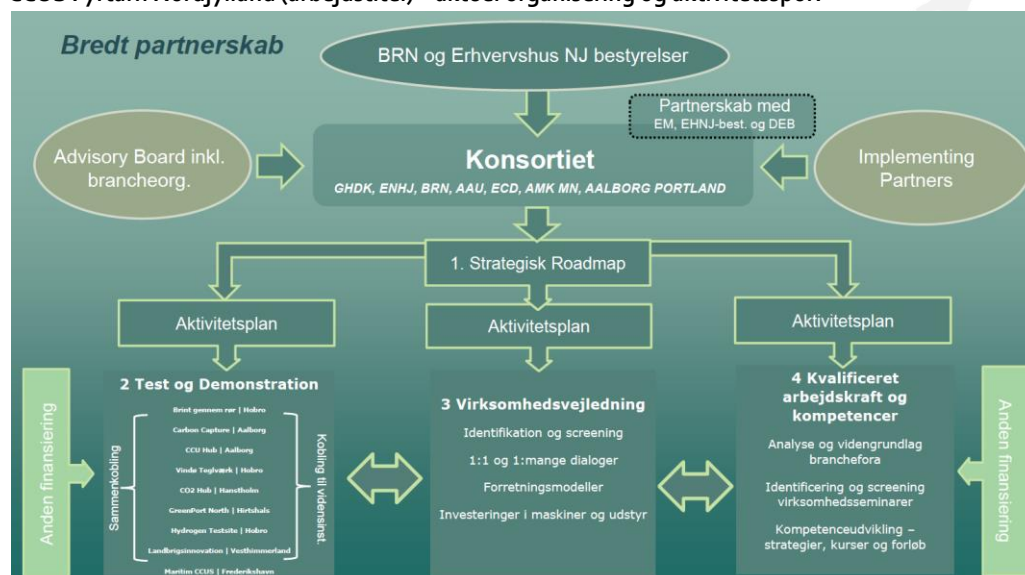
CCUS i Nordjylland (arbejdstitel) – aktuel organisering og aktivitetsspor

Bredt partnerskab

BRN og Erhvervshus NJ bestyrelser

Partnerskab med EM, EHNJ-best. og DEB

Advisory Board inkl. brancheorg.

Konsortiet

GHDK, ENHJ, BRN, AAU, ECD, AMK MN, AALBORG PORTLAND

Implementing Partners

1. Strategisk Roadmap

Aktivitetsplan

Aktivitetsplan

Aktivitetsplan

Anden finansiering

2 Test og Demonstration

Sammenkobling

Brint gennem rør | Hobro
Carbon Capture | Aalborg
CCU Hub | Aalborg
Vinde Teglværk | Hobro
CO2 Hub | Hanstholm
GreenPort North | Hirtshals
Hydrogen Testsite | Hobro
Landbrugsinnovation | Vesthimmerland
Maritim CCUS | Frederikshavn

Kobling til vidensinst.

3 Virksomhedsvejledning

Identifikation og screening

1:1 og 1:mange dialoger

Forretningsmodeller

Investeringer i maskiner og udstyr

4 Kvalificeret arbejdskraft og kompetencer

Analyse og videngrundlag branchefora

Identificering og screening virksomhedsseminarer

Kompetenceudvikling – strategier, kurser og forløb

Anden finansiering